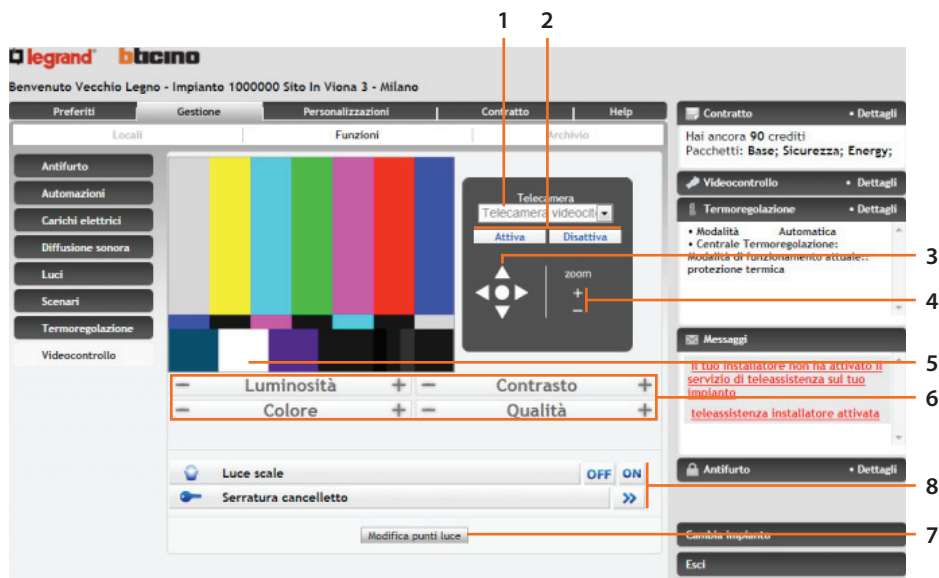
1 2

legrand bticino

Benvenuto Vecchio Legno - Impianto 1000000 Sito In Viona 3 - Milano

Preferiti Gestione Personalizzazioni Contratto Help

Locali Funzioni Archivio

Antifurto
Automazioni
Carichi elettrici
Diffusione sonora
Luci
Scenari
Termoregolazione
Videocontrollo

Telecamera
Telecamera videoc
Attiva Disattiva

zoom
+
−

3
4
5
6

− Luminosità + − Contrasto +
− Colore + − Qualità +

Luce scale OFF ON
Serratura cancelletto »

8

Modifica punti luce

7

Contratto • Dettagli
Hai ancora 90 crediti
Pacchetti: Base; Sicurezza; Energy;

Videocontrollo • Dettagli

Termoregolazione • Dettagli
• Modalità Automatica
• Centrale Termoregolazione:
Modalità di funzionamento attuale: protezione termica

Messaggi
Il tuo installatore non ha attivato il servizio di teleassistenza sul tuo impianto
teleassistenza installatore attivata

Antifurto • Dettagli

Cambia impianto

Esci